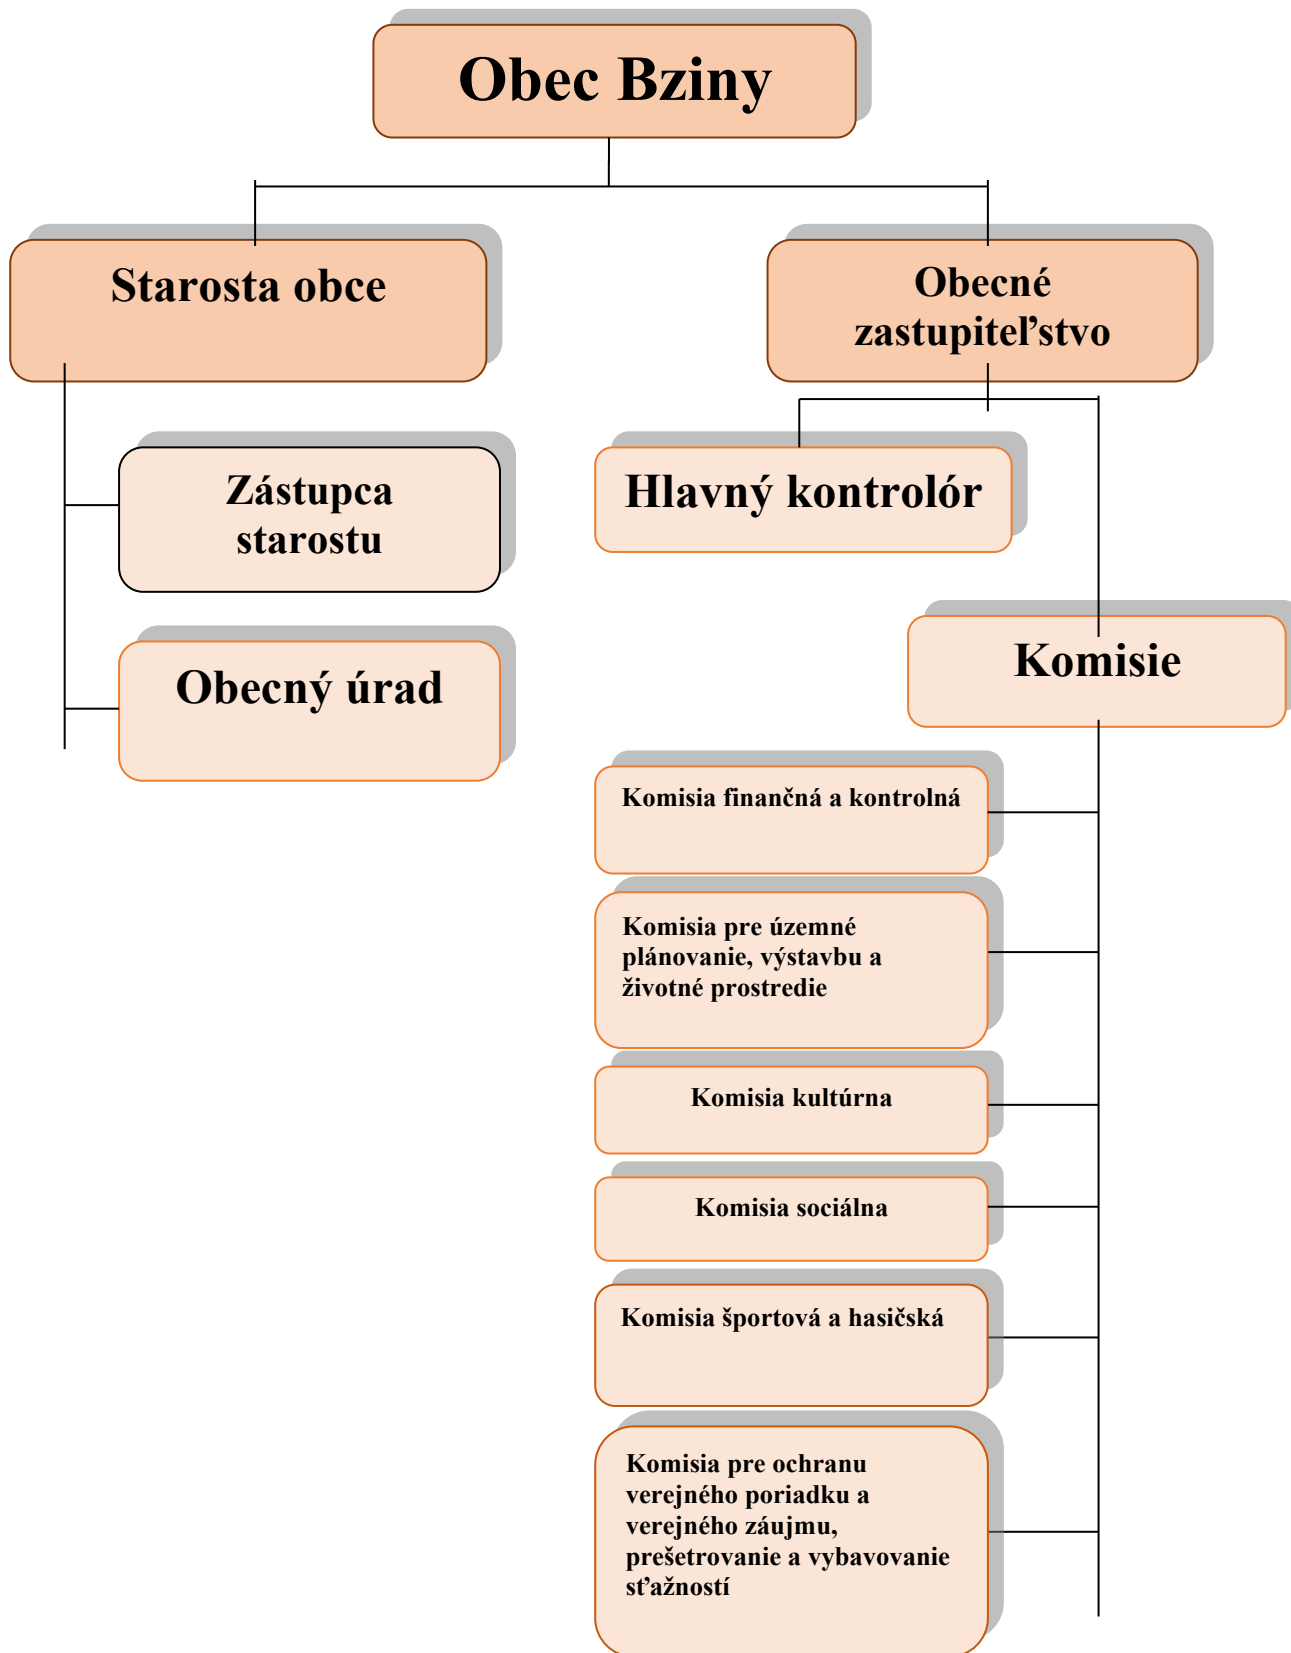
Obec Bziny

Starosta obce

Obecné zastupiteľstvo

Zástupca starostu

Hlavný kontrolór

Obecný úrad

Komisie

Komisia finančná a kontrolná

Komisia pre územné plánovanie, výstavbu a životné prostredie

Komisia kultúrna

Komisia sociálna

Komisia športová a hasičská

Komisia pre ochranu verejného poriadku a verejného záujmu, prešetrovanie a vybavovanie sťažností